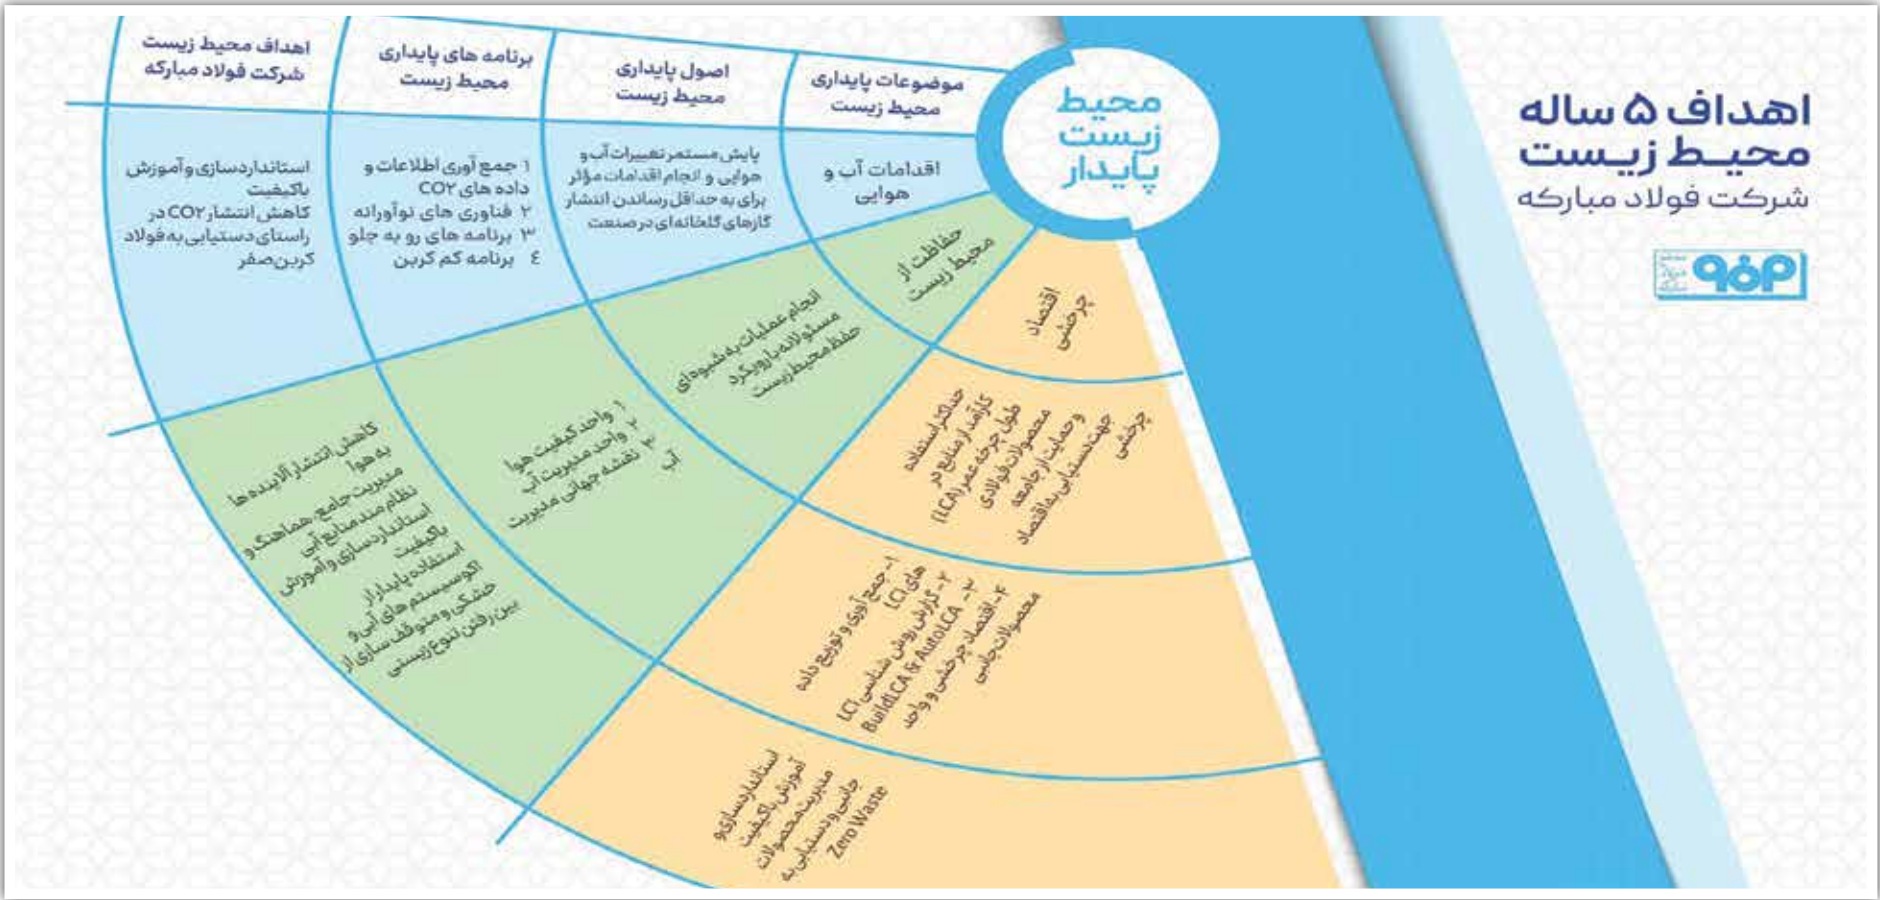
اهداف ۵ ساله
محیط زیست
شرکت فولاد مبارکه

محیط زیست پایدار

موضوعات پایداری محیط زیست

اصول پایداری محیط زیست

برنامه های پایداری محیط زیست

اهداف محیط زیست شرکت فولاد مبارکه

اقدامات آب و هوایی

پایش مستمر تغییرات آب و هوایی و انجام اقدامات مؤثر برای به حداقل رساندن انتشار گازهای گلخانه‌ای در صنعت

۱ جمع آوری اطلاعات و داده های CO۲
۲ فناوری های نوآورانه
۳ برنامه های رو به جلو
٤ برنامه کم کربن

استانداردسازی و آموزش باکیفیت
کاهش انتشار CO۲ در راستای دستیابی به فولاد کربن صفر

حفاظت از محیط زیست

انجام عملیات به شیوه‌ای مسئولانه با رویکرد حفظ محیط زیست

۱ واحد کیفیت هوا
۲ واحد مدیریت آب
۳ نقشه جهانی مدیریت آب

کاهش انتشار آلاینده ها به هوا
مدیریت جامع، هماهنگ و نظام مند منابع آبی
استانداردسازی و آموزش باکیفیت
استفاده پایدار از اکوسیستم های آبی و خشکی و متوقف سازی از بین رفتن تنوع زیستی

اقتصاد چرخشی

حداکثر استفاده کارآمد از منابع در طول چرخه عمر (LCA) محصولات فولادی و حمایت از جامعه جهت دستیابی به اقتصاد چرخشی

۱- جمع آوری و توزیع داده های LCI
۲- گزارش روش شناسی LCI
۳- BuildLCA & AutoLCA
۴- اقتصاد چرخشی و واحد محصولات جانبی

استانداردسازی و آموزش باکیفیت
مدیریت محصولات جانبی و دستیابی به Zero Waste